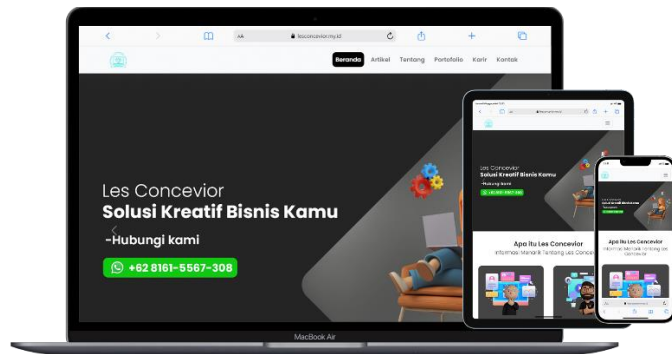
AA lesconcevior.my.id

Beranda Artikel Tentang Portofolio Karir Kontak

Les Concevior
Solusi Kreatif Bisnis Kamu
-Hubungi kami
+62 8161-5567-308

MacBook Air

Les Concevior
Solusi Kreatif Bisnis Kamu
-Hubungi kami

Apa Itu Les Concevior
Informasi Menarik Tentang Les Concevior

Apa Itu Les Concevior
Informasi Menarik Tentang Les Concevior